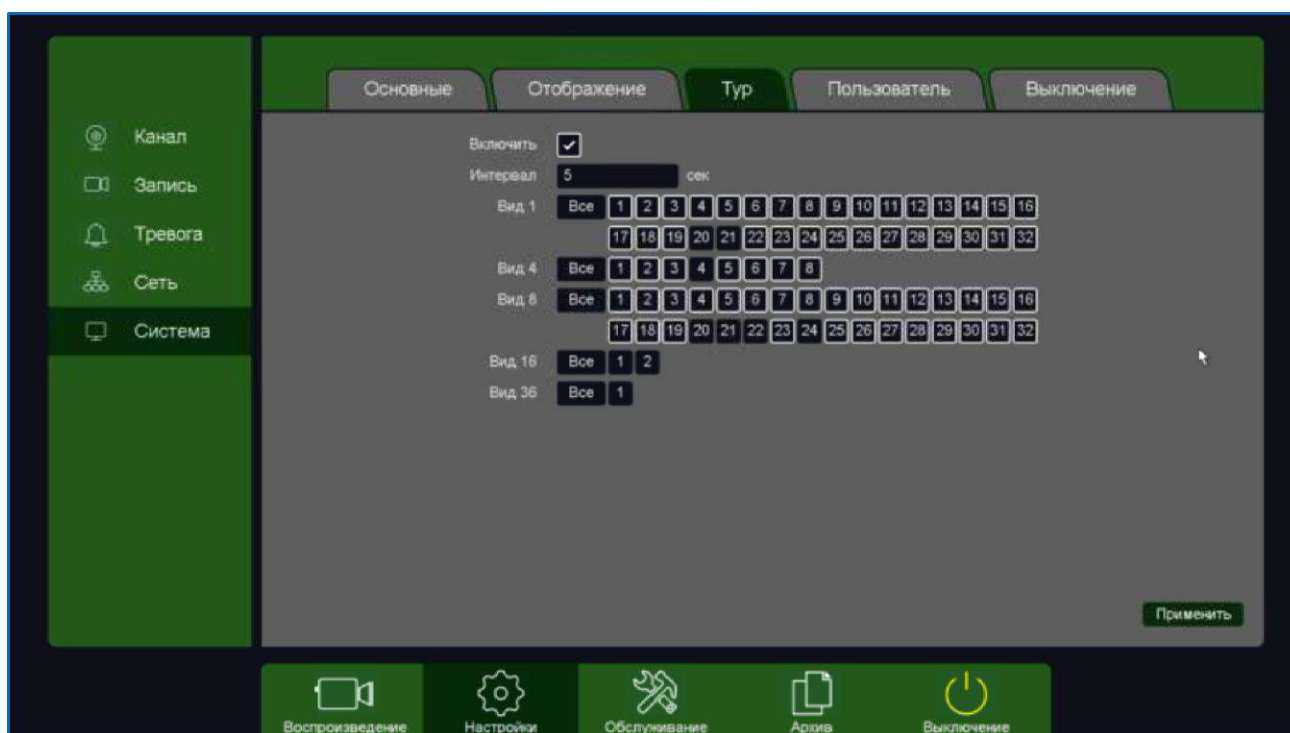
Канал
Запись
Тревога
Сеть
Система

Основные | Отображение | Тур | Пользователь | Выключение

Включить ✓
Интервал 5 сек
Вид 1 Все 1 2 3 4 5 6 7 8 9 10 11 12 13 14 15 16 17 18 19 20 21 22 23 24 25 26 27 28 29 30 31 32
Вид 4 Все 1 2 3 4 5 6 7 8
Вид 8 Все 1 2 3 4 5 6 7 8 9 10 11 12 13 14 15 16 17 18 19 20 21 22 23 24 25 26 27 28 29 30 31 32
Вид 16 Все 1 2
Вид 36 Все 1

Применить

Воспроизведение
Настройки
Обслуживание
Архив
Выключение